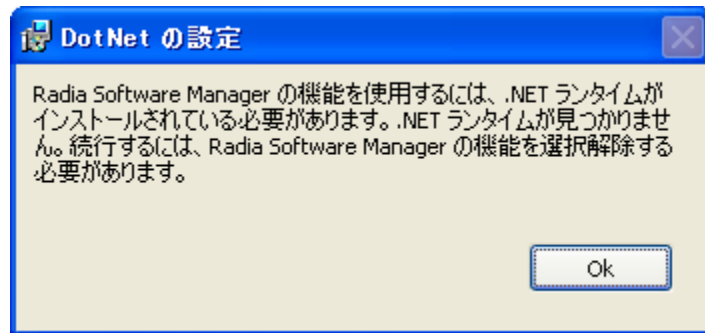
DotNet の設定

Radia Software Manager の機能を使用するには、.NET ランタイムがインストールされている必要があります。.NET ランタイムが見つかりません。続行するには、Radia Software Manager の機能を選択解除する必要があります。

Ok